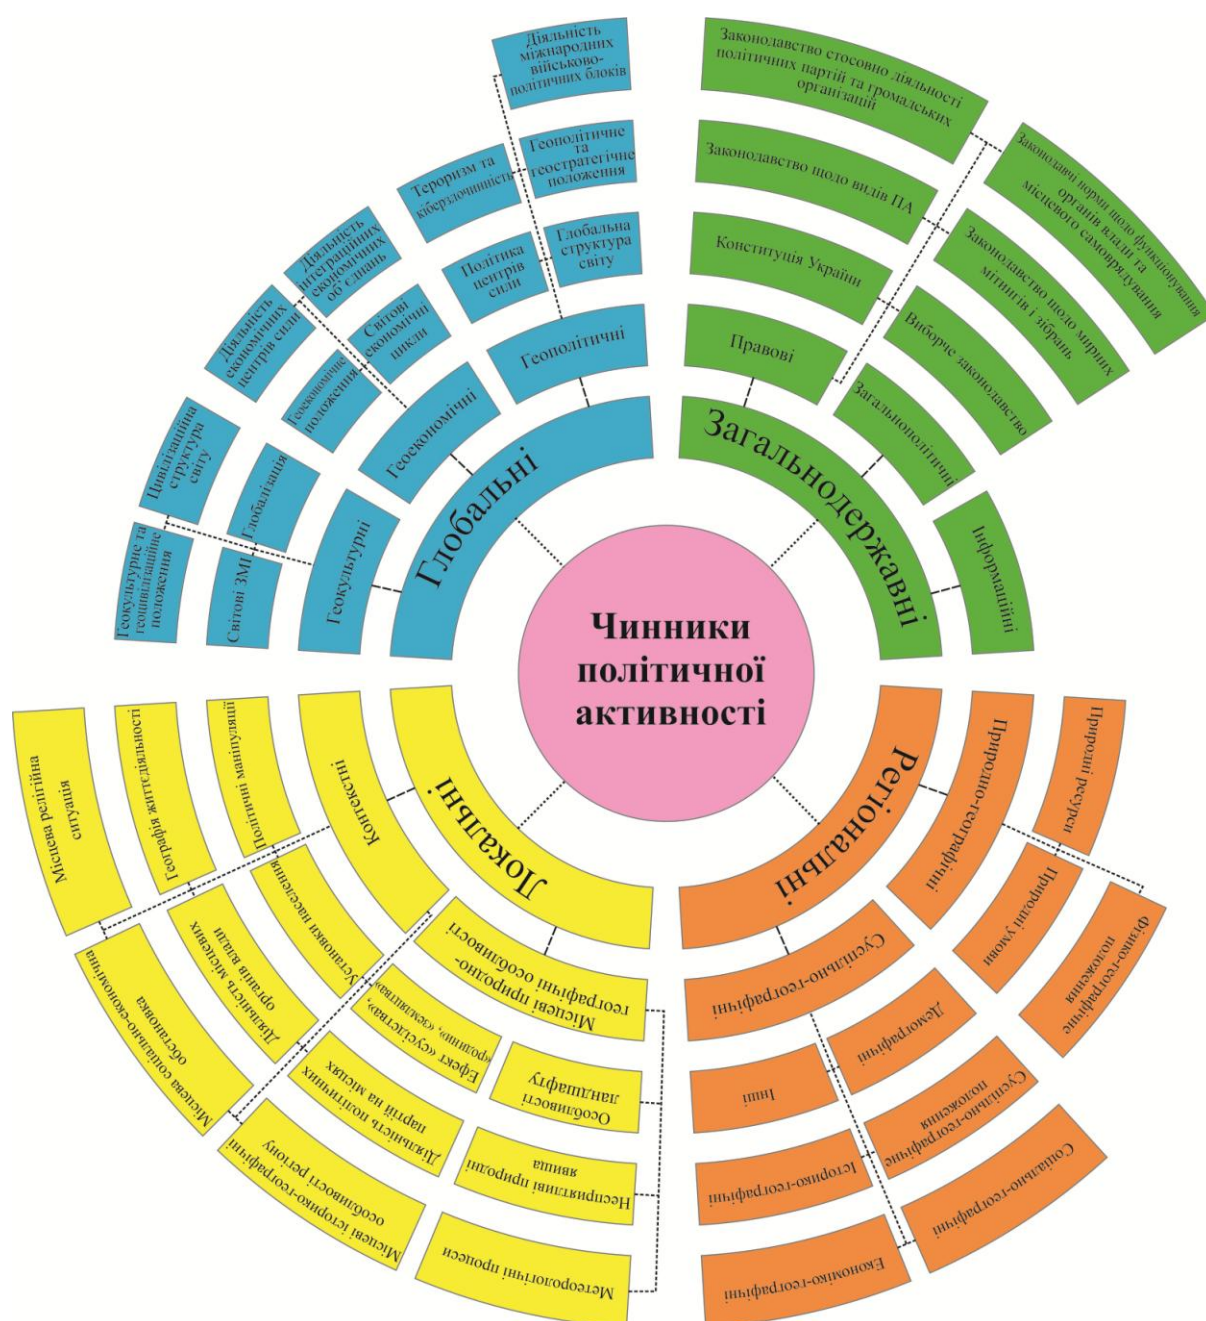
Чинники політичної активності

Глобальні

Геокультурні

Геоекономічні

Геополітичні

Геокультурне та геоцивілізаційне положення

Світові ЗМІ

Цивілізаційна структура світу

Глобалізація

Діяльність економічних центрів сили

Геоекономічне положення

Діяльність інтеграційних економічних об'єднань

Світові економічні цикли

Тероризм та кіберзлочинність

Політика центрів сили

Діяльність міжнародних військово-політичних блоків

Геополітичне та геостратегічне положення

Глобальна структура світу

Загальнодержавні

Правові

Загальнополітичні

Інформаційні

Законодавство стосовно діяльності політичних партій та громадських організацій

Законодавство щодо видів ПА

Конституція України

Законодавчі норми щодо функціонування органів влади та місцевого самоврядування

Законодавство щодо мирних мітингів і зібрань

Виборче законодавство

Регіональні

Природно-географічні

Суспільно-географічні

Природні ресурси

Природні умови

Фізико-географічне положення

Демографічні

Суспільно-географічне положення

Інші

Соціально-географічні

Історико-географічні

Економіко-географічні

Локальні

Контексти

Місцеві природно-географічні особливості

Місцева релігійна ситуація

Географія життєдіяльності

Політичні маніпуляції

Установки населення

Діяльність місцевих органів влади

Місцева соціально-економічна обстановка

Ефект «сусідства», «родини», «земляцтва»

Особливості ландшафту

Діяльність політичних партій на місцях

Несприятливі природні явища

Місцеві історико-географічні особливості регіону

Метеорологічні процеси